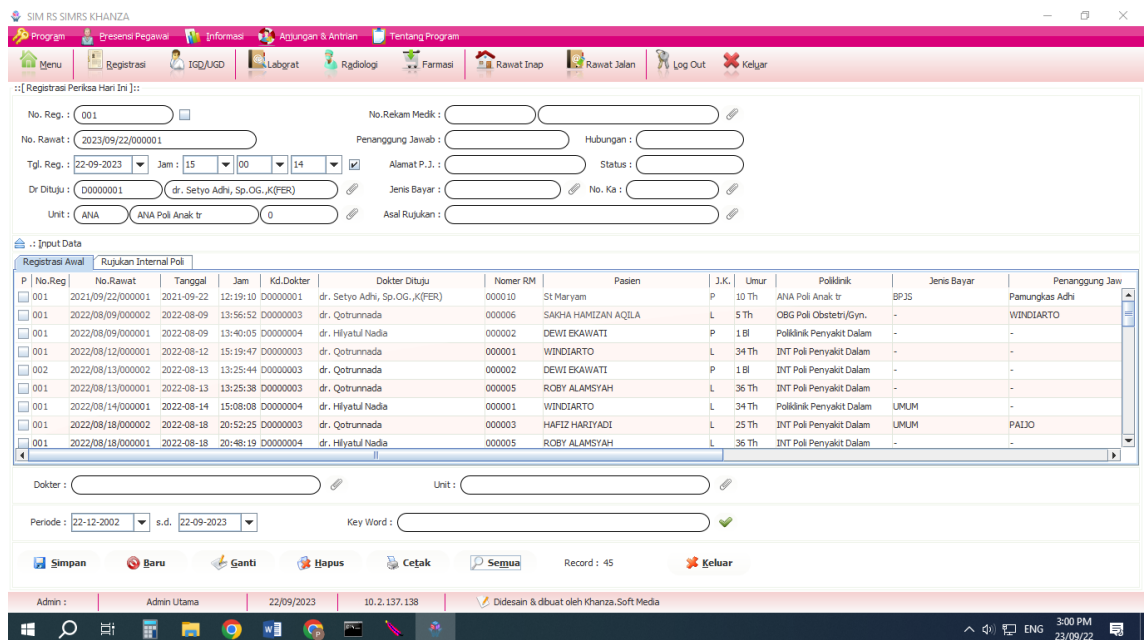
SIM RS SIMRS KHANZA

Program Presensi Pegawai Informasi Anjungan & Antrian Tentang Program

Menu Registrasi IGD/UGD Laborat Radiologi Farmasi Rawat Inap Rawat Jalan Log Out Keluar

::[ Registrasi Periksa Hari Ini ]::

No. Reg. : 001
No. Rawat : 2023/09/22/000001
Tgl. Reg. : 22-09-2023 Jam : 15 00 14
Dr Dituju : D0000001 dr. Setyo Adhi, Sp.OG.,K(FER)
Unit : ANA ANA Poli Anak tr 0

No.Rekam Medik :
Penanggung Jawab : Hubungan :
Alamat P.J. : Status :
Jenis Bayar : No. Ka :
Asal Rujukan :

.: Input Data

Registrasi Awal Rujukan Internal Poli

| P | No.Reg | No.Rawat | Tanggal | Jam | Kd.Dokter | Dokter Dituju | Nomer RM | Pasien | J.K. | Umur | Poliklinik | Jenis Bayar | Penanggung Jaw |
|---|---|---|---|---|---|---|---|---|---|---|---|---|---|
| | 001 | 2021/09/22/000001 | 2021-09-22 | 12:19:10 | D0000001 | dr. Setyo Adhi, Sp.OG.,K(FER) | 000010 | St Maryam | P | 10 Th | ANA Poli Anak tr | BPJS | Pamungkas Adhi |
| | 001 | 2022/08/09/000002 | 2022-08-09 | 13:56:52 | D0000003 | dr. Qotrunnada | 000006 | SAKHA HAMIZAN AQILA | L | 5 Th | OBG Poli Obstetri/Gyn. | - | WINDIARTO |
| | 001 | 2022/08/09/000001 | 2022-08-09 | 13:40:05 | D0000004 | dr. Hilyatul Nadia | 000002 | DEWI EKAWATI | P | 1 Bl | Poliklinik Penyakit Dalam | - | - |
| | 001 | 2022/08/12/000001 | 2022-08-12 | 15:19:47 | D0000003 | dr. Qotrunnada | 000001 | WINDIARTO | L | 34 Th | INT Poli Penyakit Dalam | - | - |
| | 002 | 2022/08/13/000002 | 2022-08-13 | 13:25:44 | D0000003 | dr. Qotrunnada | 000002 | DEWI EKAWATI | P | 1 Bl | INT Poli Penyakit Dalam | - | - |
| | 001 | 2022/08/13/000001 | 2022-08-13 | 13:25:38 | D0000003 | dr. Qotrunnada | 000005 | ROBY ALAMSYAH | L | 36 Th | INT Poli Penyakit Dalam | - | - |
| | 001 | 2022/08/14/000001 | 2022-08-14 | 15:08:08 | D0000004 | dr. Hilyatul Nadia | 000001 | WINDIARTO | L | 34 Th | Poliklinik Penyakit Dalam | UMUM | - |
| | 001 | 2022/08/18/000002 | 2022-08-18 | 20:52:25 | D0000003 | dr. Qotrunnada | 000003 | HAFIZ HARIYADI | L | 25 Th | INT Poli Penyakit Dalam | UMUM | PAIJO |
| | 001 | 2022/08/18/000001 | 2022-08-18 | 20:48:19 | D0000004 | dr. Hilyatul Nadia | 000005 | ROBY ALAMSYAH | L | 36 Th | INT Poli Penyakit Dalam | - | - |

Dokter : Unit :

Periode : 22-12-2002 s.d. 22-09-2023 Key Word :

Simpan Baru Ganti Hapus Cetak Semua Record : 45 Keluar

Admin : Admin Utama 22/09/2023 10.2.137.138 Didesain & dibuat oleh Khanza.Soft Media

ENG 3:00 PM 23/09/22